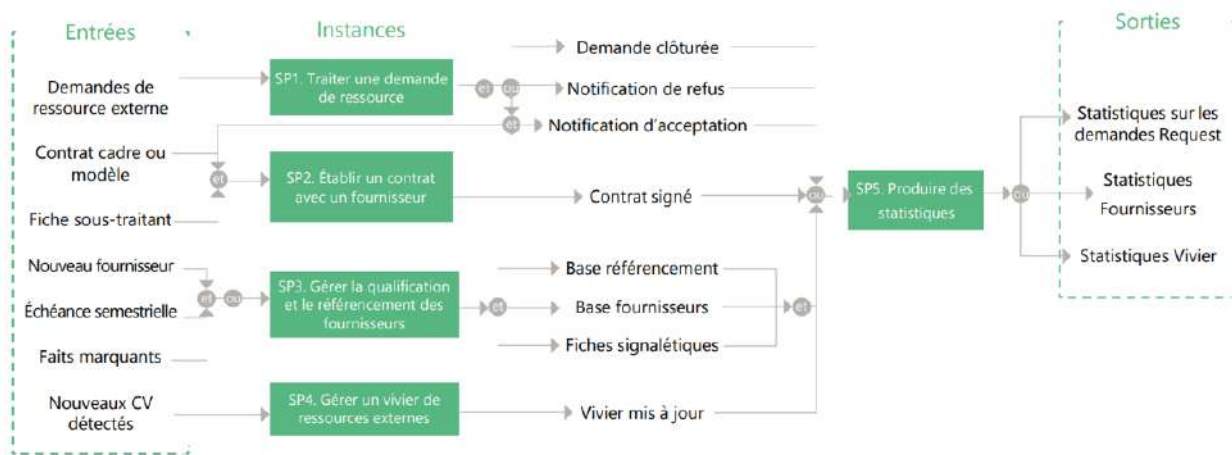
Entrées

Instances

Sorties

Demandes de ressource externe

SP1. Traiter une demande de ressource

et ou

Demande clôturée

Notification de refus

et

Notification d'acceptation

Contrat cadre ou modèle

et

SP2. Établir un contrat avec un fournisseur

Contrat signé

Fiche sous-traitant

Nouveau fournisseur

Échéance semestrielle

et ou

SP3. Gérer la qualification et le référencement des fournisseurs

et

Base référencement

Base fournisseurs

Fiches signalétiques

et

Faits marquants

Nouveaux CV détectés

SP4. Gérer un vivier de ressources externes

Vivier mis à jour

ou

SP5. Produire des statistiques

ou

Statistiques sur les demandes Request

Statistiques Fournisseurs

Statistiques Vivier